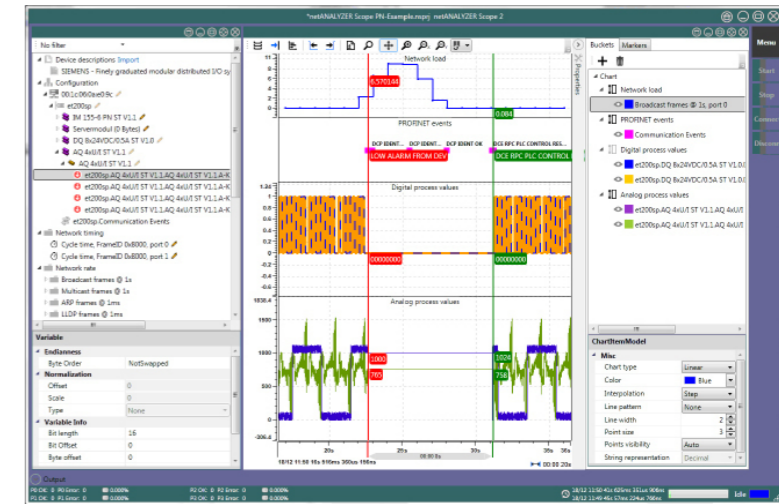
*netANALYZER Scope PN-Example.nsprj · netANALYZER Scope 2

No filter

Device descriptions Import
SIEMENS - Finely graduated modular distributed I/O sy
Configuration
00:1c:06:0a:e0:9c
et200sp
IM 155-6 PN ST V1.1
Servermodul (0 Bytes)
DQ 8x24VDC/0.5A ST V1.0
AQ 4xU/I ST V1.1
AQ 4xU/I ST V1.1
et200sp.AQ 4xU/I ST V1.1.AQ 4xU/I ST V1.1.A-K
et200sp.AQ 4xU/I ST V1.1.AQ 4xU/I ST V1.1.A-K
et200sp.AQ 4xU/I ST V1.1.AQ 4xU/I ST V1.1.A-K
et200sp.AQ 4xU/I ST V1.1.AQ 4xU/I ST V1.1.A-K
et200sp.Communication Events
Network timing
Cycle time, FrameID 0x8000, port 0
Cycle time, FrameID 0x8000, port 1
Network rate
Broadcast frames @ 1s
Multicast frames @ 1s
ARP frames @ 1ms
LLDP frames @ 1ms

Variable
Endianness
Byte Order | NotSwapped
Normalization
Offset | 0
Scale | 0
Type | None
Variable Info
Bit length | 16
Bit Offset | 0
Byte offset | 0

Network load
6.570144
0.084
PROFINET events
DCP IDENT... DCP IDENT... DCP IDENT OK
LOW ALARM FROM DEV
DCE RPC PLC CONTROL RES...
DCE RPC PLC CONTROL
Digital process values
00000000
00000000
Analog process values
1000
765
1024
758
18/12 11:56:16s 516ms 396us 195ns
00:00 20s
00:00 20s

Properties

Buckets Markers
Chart
Network load
Broadcast frames @ 1s, port 0
PROFINET events
Communication Events
Digital process values
et200sp.DQ 8x24VDC/0.5A ST V1.0
et200sp.DQ 8x24VDC/0.5A ST V1.0
Analog process values
et200sp.AQ 4xU/I ST V1.1.AQ 4xU/I
et200sp.AQ 4xU/I ST V1.1.AQ 4xU/I

ChartItemModel
Misc
Chart type | Linear
Color | Blue
Interpolation | Step
Line pattern | None
Line width | 2
Point size | 3
Points visibility | Auto
String representation | Decimal

Menu
Start
Stop
Connect
Disconnect

Output
P0 OK: 0 P0 Error: 0 0.00%
P1 OK: 0 P1 Error: 0 0.00%
P2 OK: 0 P2 Error: 0 0.00%
P3 OK: 0 P3 Error: 0 0.00%
Idle